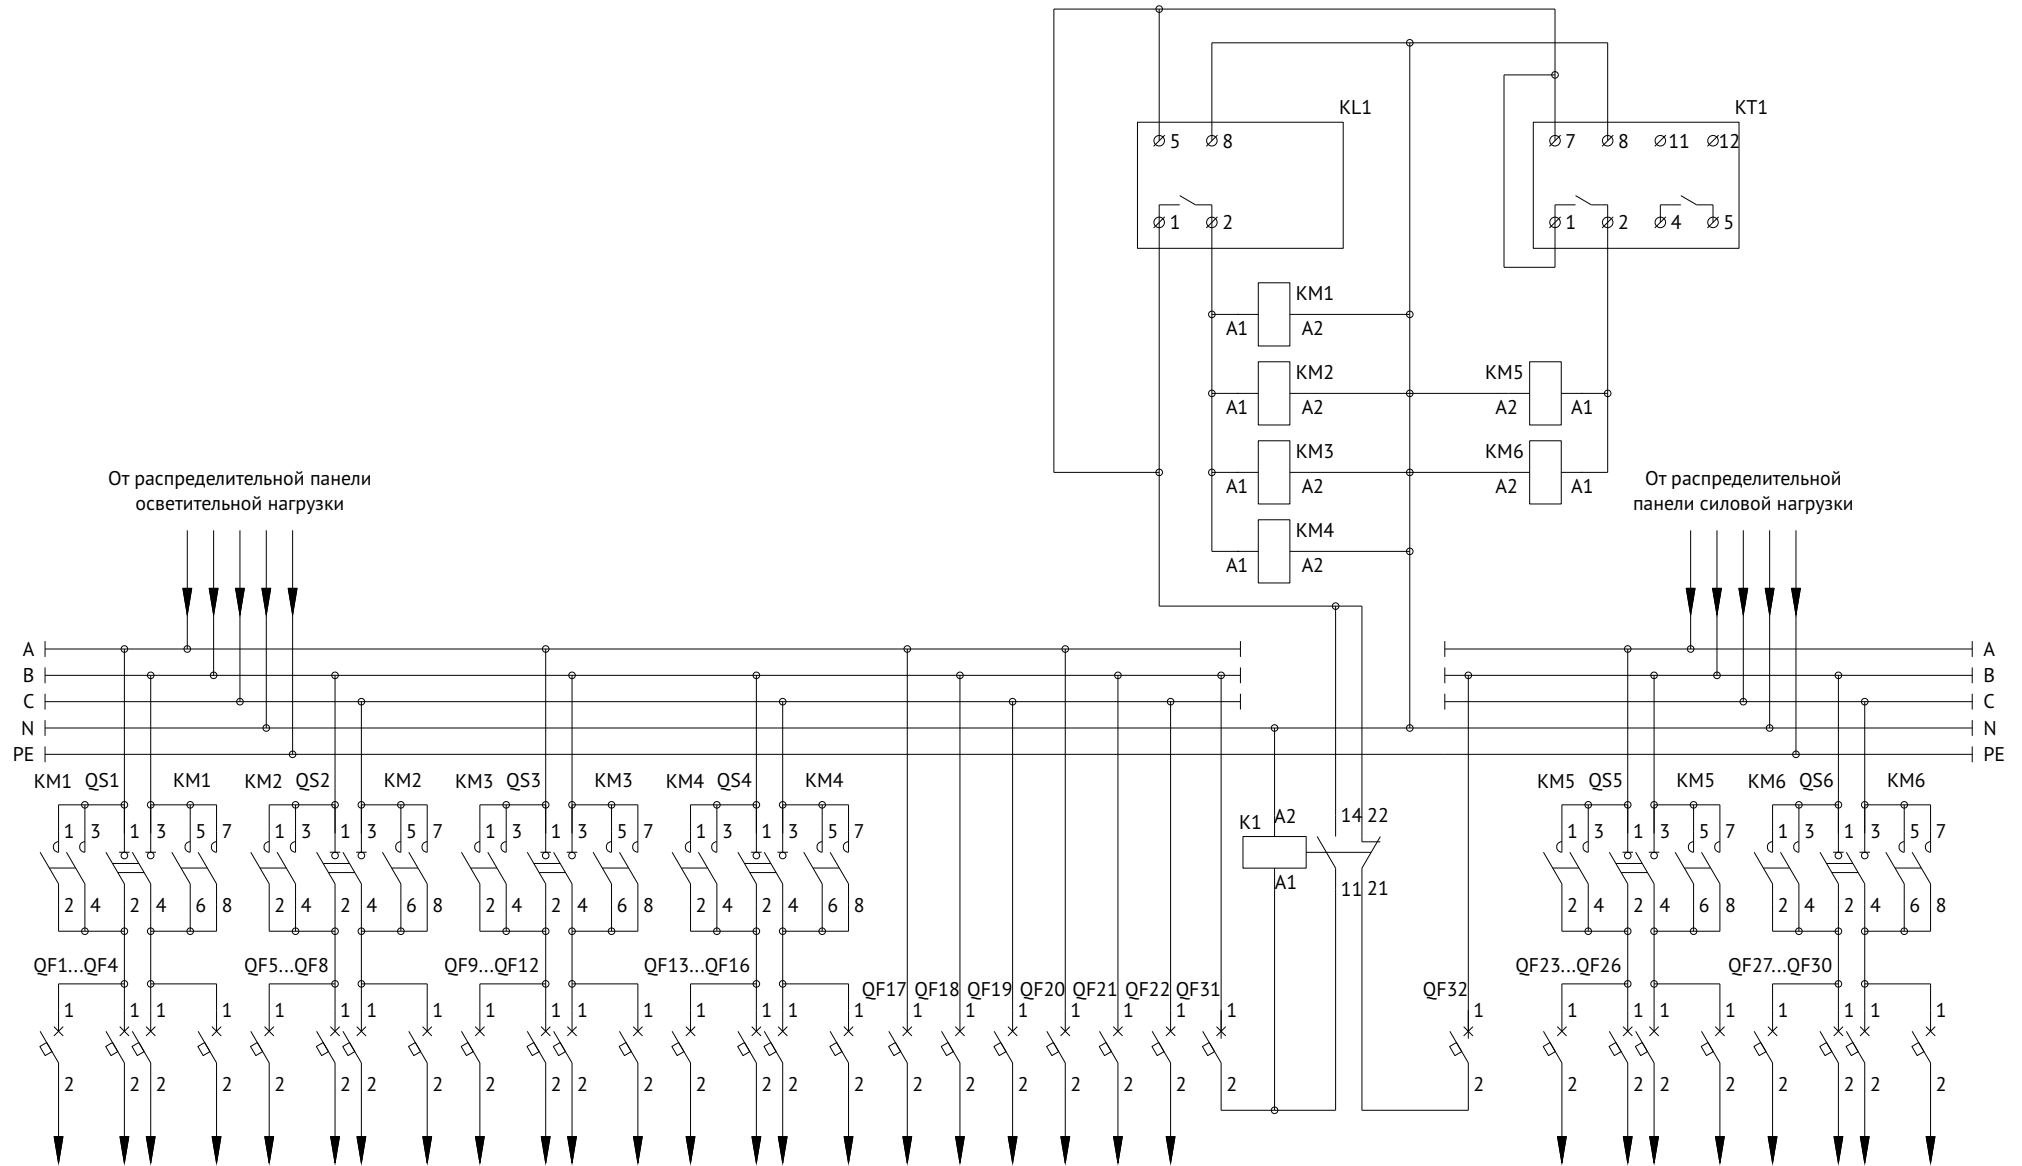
KL1

KT1

⌀5 ⌀8

⌀7 ⌀8 ⌀11 ⌀12

⌀1 ⌀2

⌀1 ⌀2 ⌀4 ⌀5

KM1
A1 A2

KM2
A1 A2

KM5
A2 A1

KM3
A1 A2

KM6
A2 A1

KM4
A1 A2

От распределительной панели осветительной нагрузки

От распределительной панели силовой нагрузки

A
B
C
N
PE

A
B
C
N
PE

KM1 QS1 KM1 KM2 QS2 KM2 KM3 QS3 KM3 KM4 QS4 KM4

KM5 QS5 KM5 KM6 QS6 KM6

1 3 1 3 5 7

2 4 2 4 6 8

K1 A2 A1

14 22

11 21

QF1...QF4 QF5...QF8 QF9...QF12 QF13...QF16 QF17 QF18 QF19 QF20 QF21 QF22 QF31 QF32 QF23...QF26 QF27...QF30

1

2